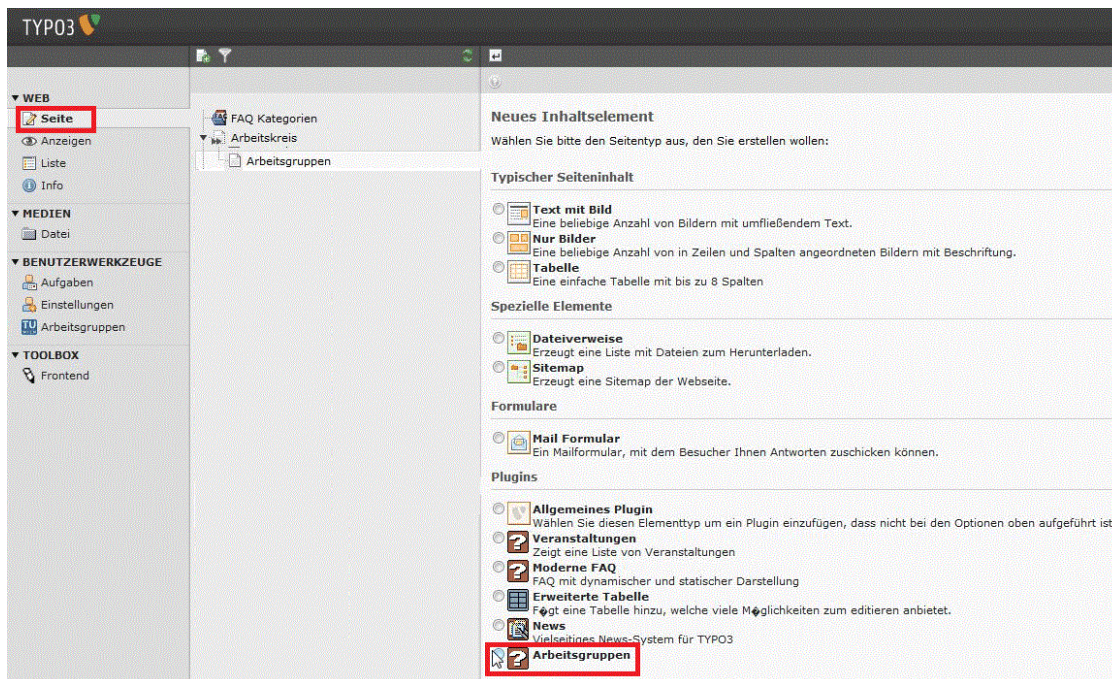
TYPO3

▼ WEB
Seite
Anzeigen
Liste
Info
▼ MEDIEN
Datei
▼ BENUTZERWERKZEUGE
Aufgaben
Einstellungen
Arbeitsgruppen
▼ TOOLBOX
Frontend

FAQ Kategorien
Arbeitskreis
Arbeitsgruppen

Neues Inhaltselement
Wählen Sie bitte den Seitentyp aus, den Sie erstellen wollen:

Typischer Seiteninhalt

Text mit Bild
Eine beliebige Anzahl von Bildern mit umfließendem Text.
Nur Bilder
Eine beliebige Anzahl von in Zeilen und Spalten angeordneten Bildern mit Beschriftung.
Tabelle
Eine einfache Tabelle mit bis zu 8 Spalten

Spezielle Elemente

Dateiverweise
Erzeugt eine Liste mit Dateien zum Herunterladen.
Sitemap
Erzeugt eine Sitemap der Webseite.

Formulare

Mail Formular
Ein Mailformular, mit dem Besucher Ihnen Antworten zuschicken können.

Plugins

Allgemeines Plugin
Wählen Sie diesen Elementtyp um ein Plugin einzufügen, dass nicht bei den Optionen oben aufgeführt ist
Veranstaltungen
Zeigt eine Liste von Veranstaltungen
Moderne FAQ
FAQ mit dynamischer und statischer Darstellung
Erweiterte Tabelle
F�gt eine Tabelle hinzu, welche viele M�glichkeiten zum editieren anbietet.
News
Vielseitiges News-System für TYPO3
Arbeitsgruppen